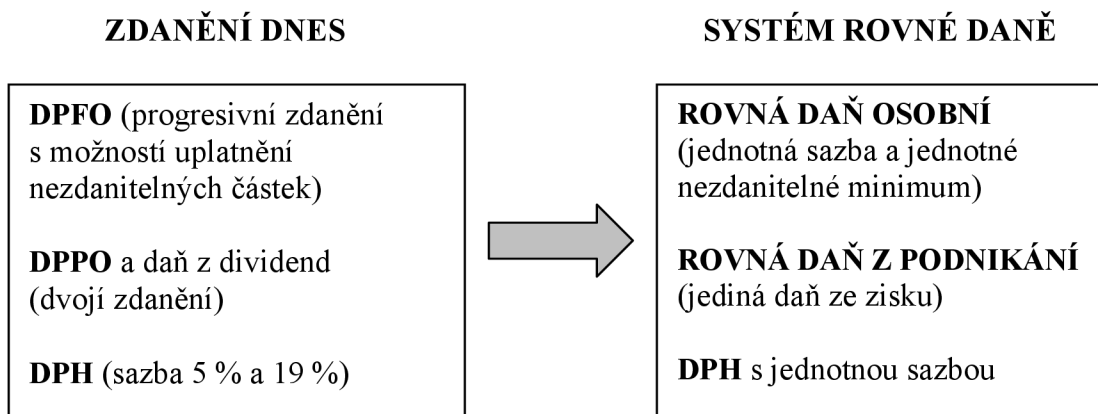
ZDANĚNÍ DNES

DPFO (progresivní zdanění s možností uplatnění nezdanitelných částek)

DPPO a daň z dividend (dvojí zdanění)

DPH (sazba 5 % a 19 %)

SYSTÉM ROVNÉ DANĚ

ROVNÁ DAŇ OSOBNÍ (jednotná sazba a jednotné nezdanitelné minimum)

ROVNÁ DAŇ Z PODNIKÁNÍ (jediná daň ze zisku)

DPH s jednotnou sazbou